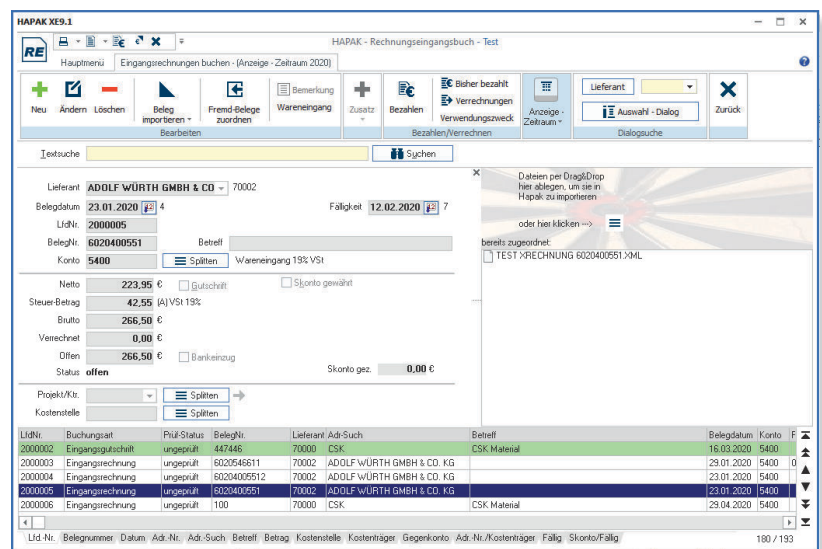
HAPAK XE9.1

HAPAK - Rechnungseingangsbuch - Test

Hauptmenü Eingangsrechnungen buchen - (Anzeige - Zeitraum 2020)

Neu Ändern Löschen Beleg importieren Fremd-Belege zuordnen Bemerkung Wareneingang Zusatz Bezahlen Bisher bezahlt Verrechnungen Verwendungszweck Anzeige - Zeitraum Lieferant Auswahl - Dialog Zurück

Bearbeiten Bezahlen/Verrechnen Dialogsuche

Textsuche Suchen

Lieferant ADOLF WÜRTH GMBH & CO 70002
Belegdatum 23.01.2020 4 Fälligkeit 12.02.2020 7
LfdNr. 2000005
BelegNr. 6020400551 Betreff
Konto 5400 Splitten Wareneingang 19% VSt

Dateien per Drag&Drop hier ablegen, um sie in Hapak zu importieren

oder hier klicken -->

bereits zugeordnet:
TEST XRECHNUNG 6020400551.XML

Netto 223,95 € Gutschrift Skonto gewährt
Steuer-Betrag 42,55 (A) VSt 19%
Brutto 266,50 €
Verrechnet 0,00 €
Offen 266,50 € Bankeinzug
Status offen Skonto gez. 0,00 €

Projekt/Ktr. Splitten
Kostenstelle Splitten

| LfdNr. | Buchungsart | Prüf-Status | BelegNr. | Lieferant | Adr-Such | Betreff | Belegdatum | Konto | F |
|---|---|---|---|---|---|---|---|---|---|
| 2000002 | Eingangsgutschrift | ungeprüft | 447446 | 70000 | CSK | CSK Material | 16.03.2020 | 5400 | |
| 2000003 | Eingangsrechnung | ungeprüft | 6020546611 | 70002 | ADOLF WÜRTH GMBH & CO. KG | | 29.01.2020 | 5400 | 0 |
| 2000004 | Eingangsrechnung | ungeprüft | 60200405512 | 70002 | ADOLF WÜRTH GMBH & CO. KG | | 23.01.2020 | 5400 | |
| 2000005 | Eingangsrechnung | ungeprüft | 6020400551 | 70002 | ADOLF WÜRTH GMBH & CO. KG | | 23.01.2020 | 5400 | |
| 2000006 | Eingangsrechnung | ungeprüft | 100 | 70000 | CSK | CSK Material | 29.04.2020 | 5400 | |

Lfd.-Nr. Belegnummer Datum Adr.-Nr. Adr.-Such Betreff Betrag Kostenstelle Kostenträger Gegenkonto Adr.-Nr./Kostenträger Fällig Skonto/Fällig 180 / 193